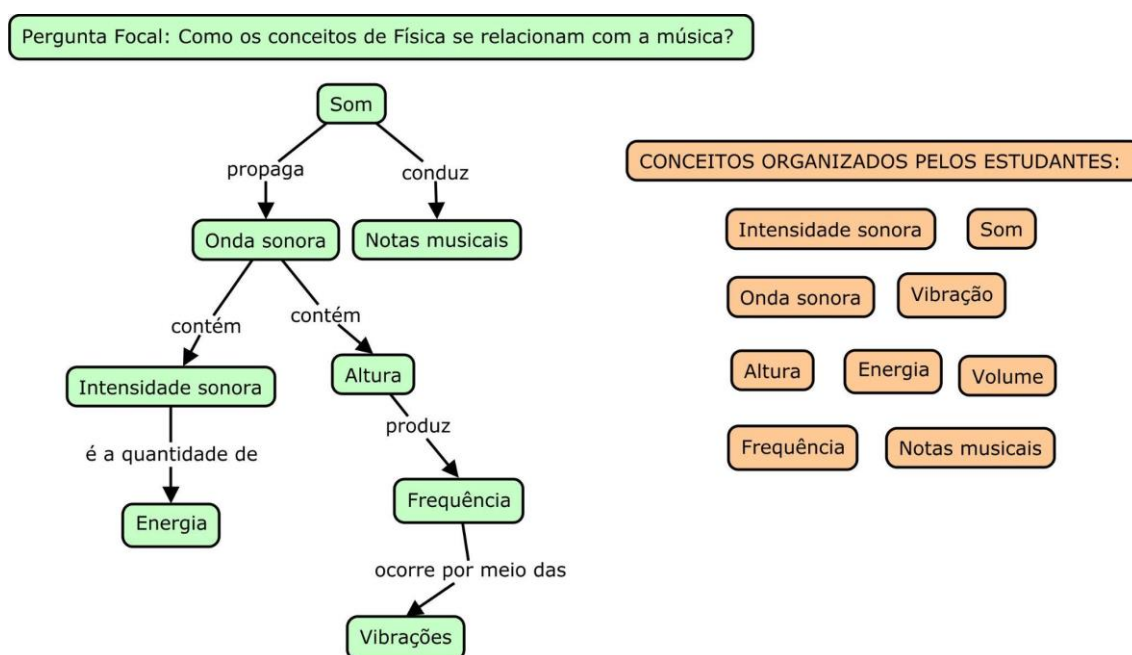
Pergunta Focal: Como os conceitos de Física se relacionam com a música?

Som

propaga

conduz

Onda sonora

Notas musicais

contém

contém

Intensidade sonora

Altura

produz

é a quantidade de

Frequência

Energia

ocorre por meio das

Vibrações

CONCEITOS ORGANIZADOS PELOS ESTUDANTES:

Intensidade sonora

Som

Onda sonora

Vibração

Altura

Energia

Volume

Frequência

Notas musicais